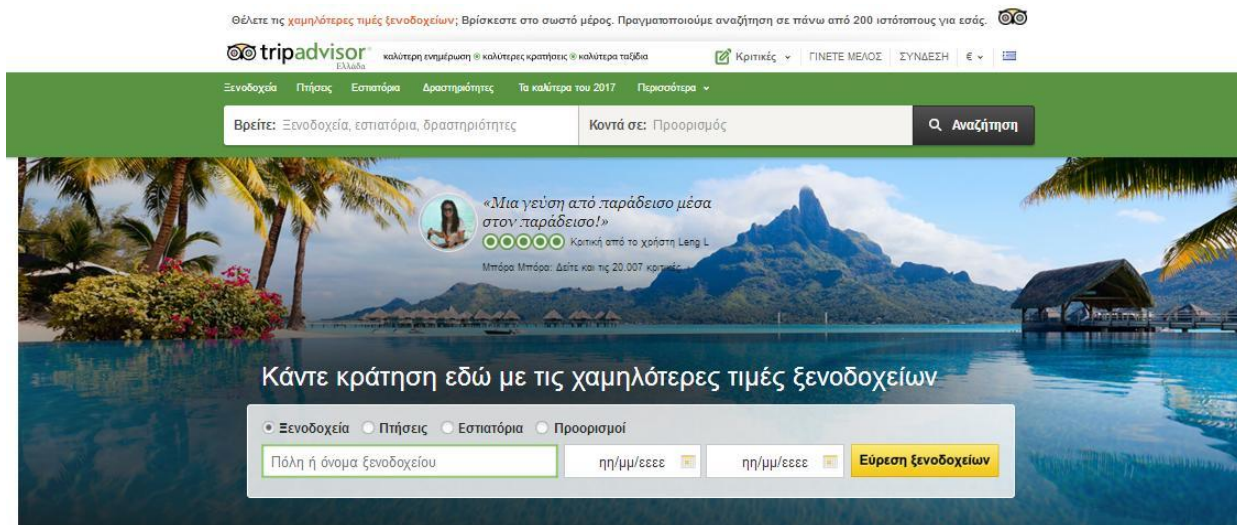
Θέλετε τις χαμηλότερες τιμές ξενοδοχείων; Βρίσκεστε στο σωστό μέρος. Πραγματοποιούμε αναζήτηση σε πάνω από 200 ιστότοπους για εσάς.

tripadvisor Ελλάδα καλύτερη ενημέρωση • καλύτερες κρατήσεις • καλύτερα ταξίδια

Κριτικές ГІΝΕΤΕ ΜΕΛΟΣ ΣΥΝΔΕΣΗ €

Ξενοδοχεία Πτήσεις Εστιατόρια Δραστηριότητες Τα καλύτερα του 2017 Περισσότερα

Βρείτε: Ξενοδοχεία, εστιατόρια, δραστηριότητες

Κοντά σε: Προορισμός

Αναζήτηση

«Μια γεύση από παράδεισο μέσα στον παράδεισο!»

Κριτική από το χρήστη Leng L

Μπόρα Μπόρα: Δείτε και τις 20.007 κριτικές

Κάντε κράτηση εδώ με τις χαμηλότερες τιμές ξενοδοχείων

Ξενοδοχεία Πτήσεις Εστιατόρια Προορισμοί

Πόλη ή όνομα ξενοδοχείου

ηη/μμ/εεεε

ηη/μμ/εεεε

Εύρεση ξενοδοχείων